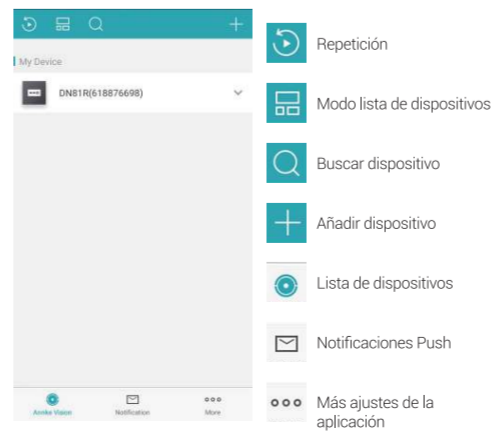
My Device

DN81R(618876698)

Annke Vision
Notification
More

Repetición

Modo lista de dispositivos

Buscar dispositivo

Añadir dispositivo

Lista de dispositivos

Notificaciones Push

Más ajustes de la aplicación